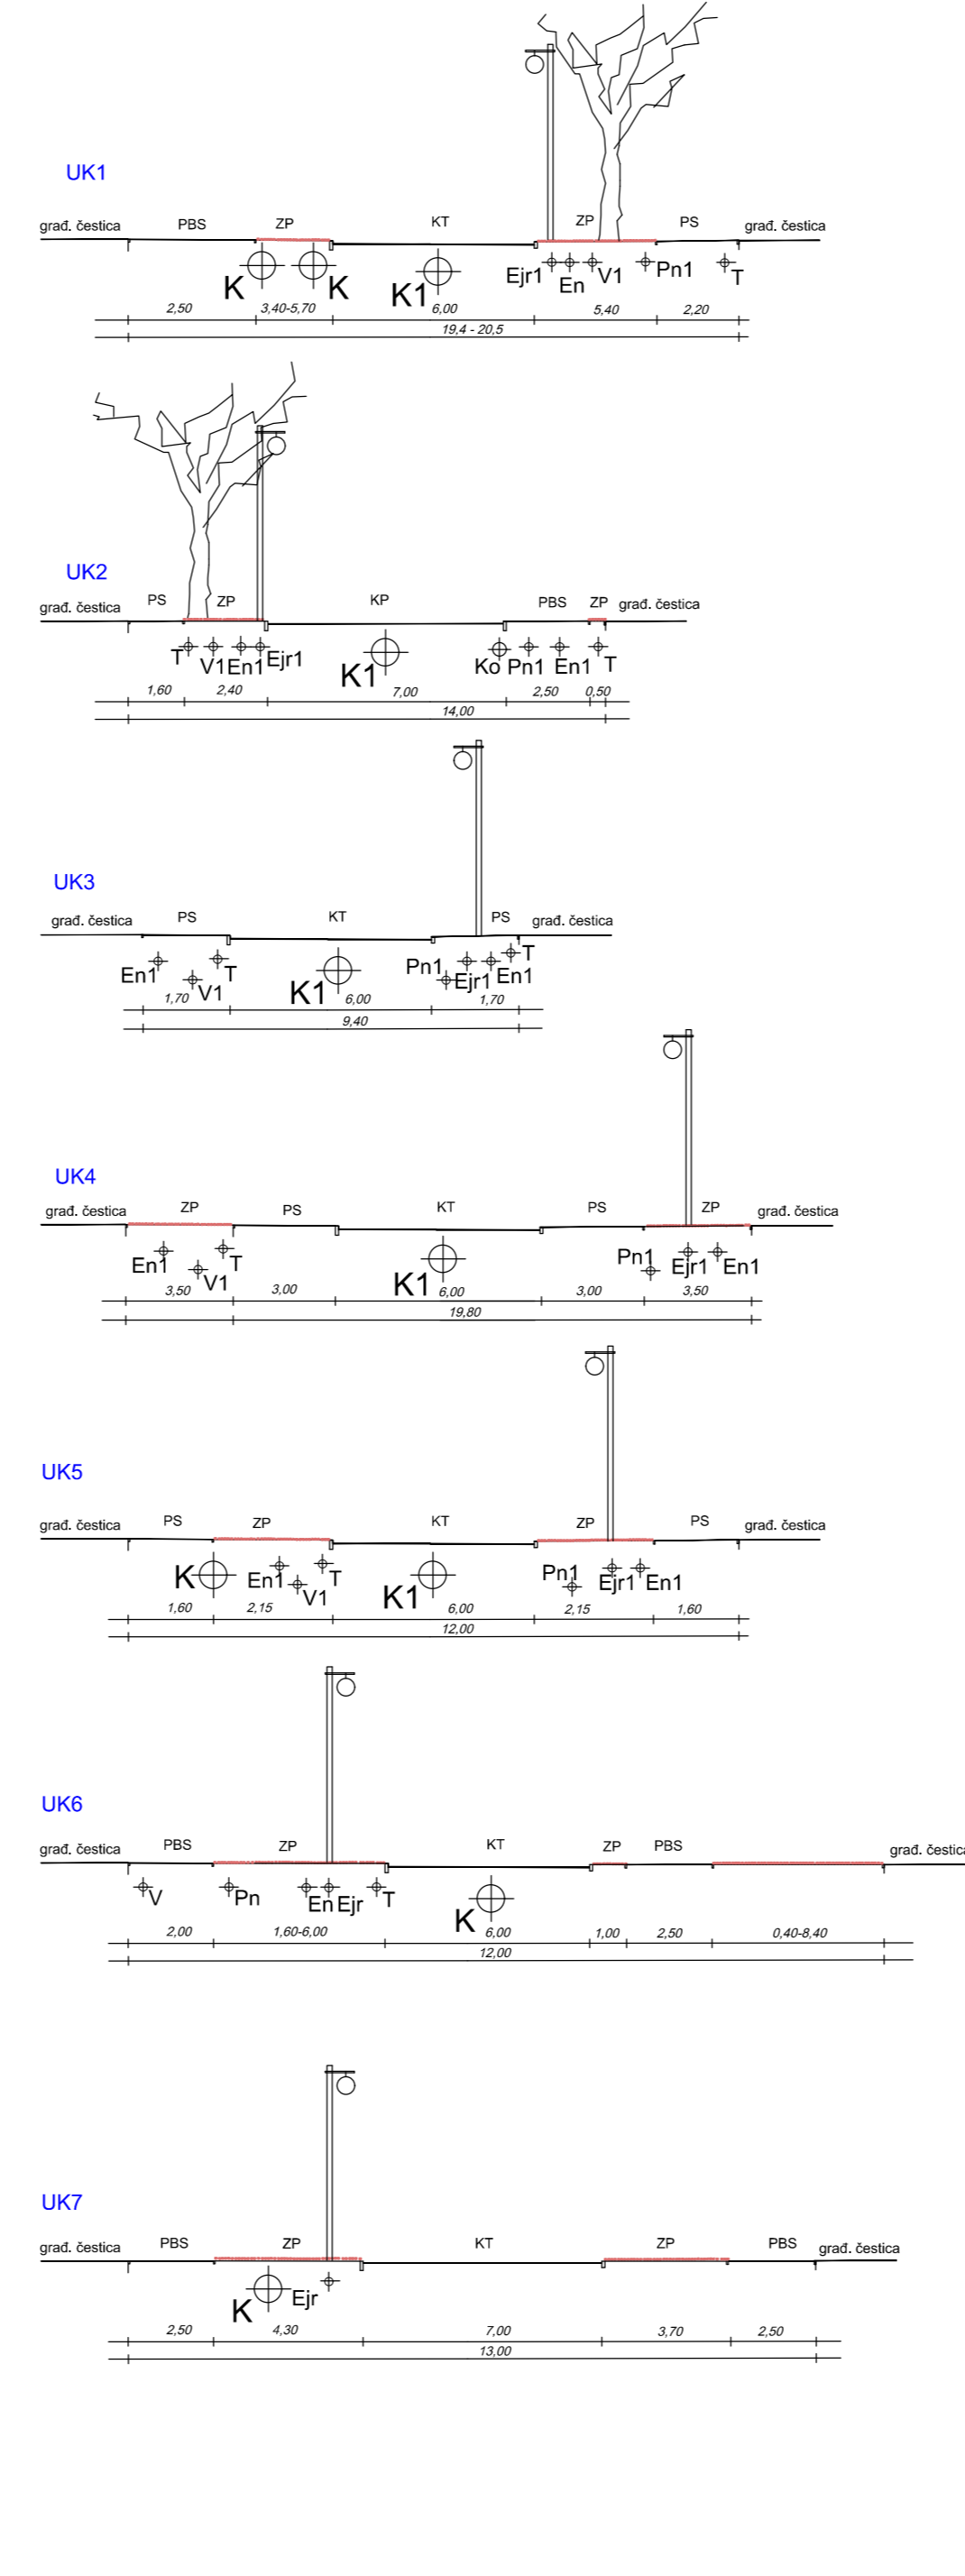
UK1

građ. čestica PBS ZP KT ZP PS građ. čestica

K K K1 Ejr1 En V1 Pn1 T

2,50 3,40-5,70 6,00 5,40 2,20

19,4 - 20,5

UK2

građ. čestica PS ZP KP PBS ZP građ. čestica

T V1 En1 Ejr1 K1 Ko Pn1 En1 T

1,60 2,40 7,00 2,50 0,50

14,00

UK3

građ. čestica PS KT PS građ. čestica

En1 V1 T K1 Pn1 Ejr1 En1 T

1,70 6,00 1,70

9,40

UK4

građ. čestica ZP PS KT PS ZP građ. čestica

En1 V1 T K1 Pn1 Ejr1 En1

3,50 3,00 6,00 3,00 3,50

19,80

UK5

građ. čestica PS ZP KT ZP PS građ. čestica

K En1 V1 T K1 Pn1 Ejr1 En1

1,60 2,15 6,00 2,15 1,60

12,00

UK6

građ. čestica PBS ZP KT ZP PBS građ. čestica

V Pn En Ejr T K

2,00 1,60-6,00 6,00 1,00 2,50 0,40-8,40

12,00

UK7

građ. čestica PBS ZP KT ZP PBS građ. čestica

K Ejr

2,50 4,30 7,00 3,70 2,50

13,00